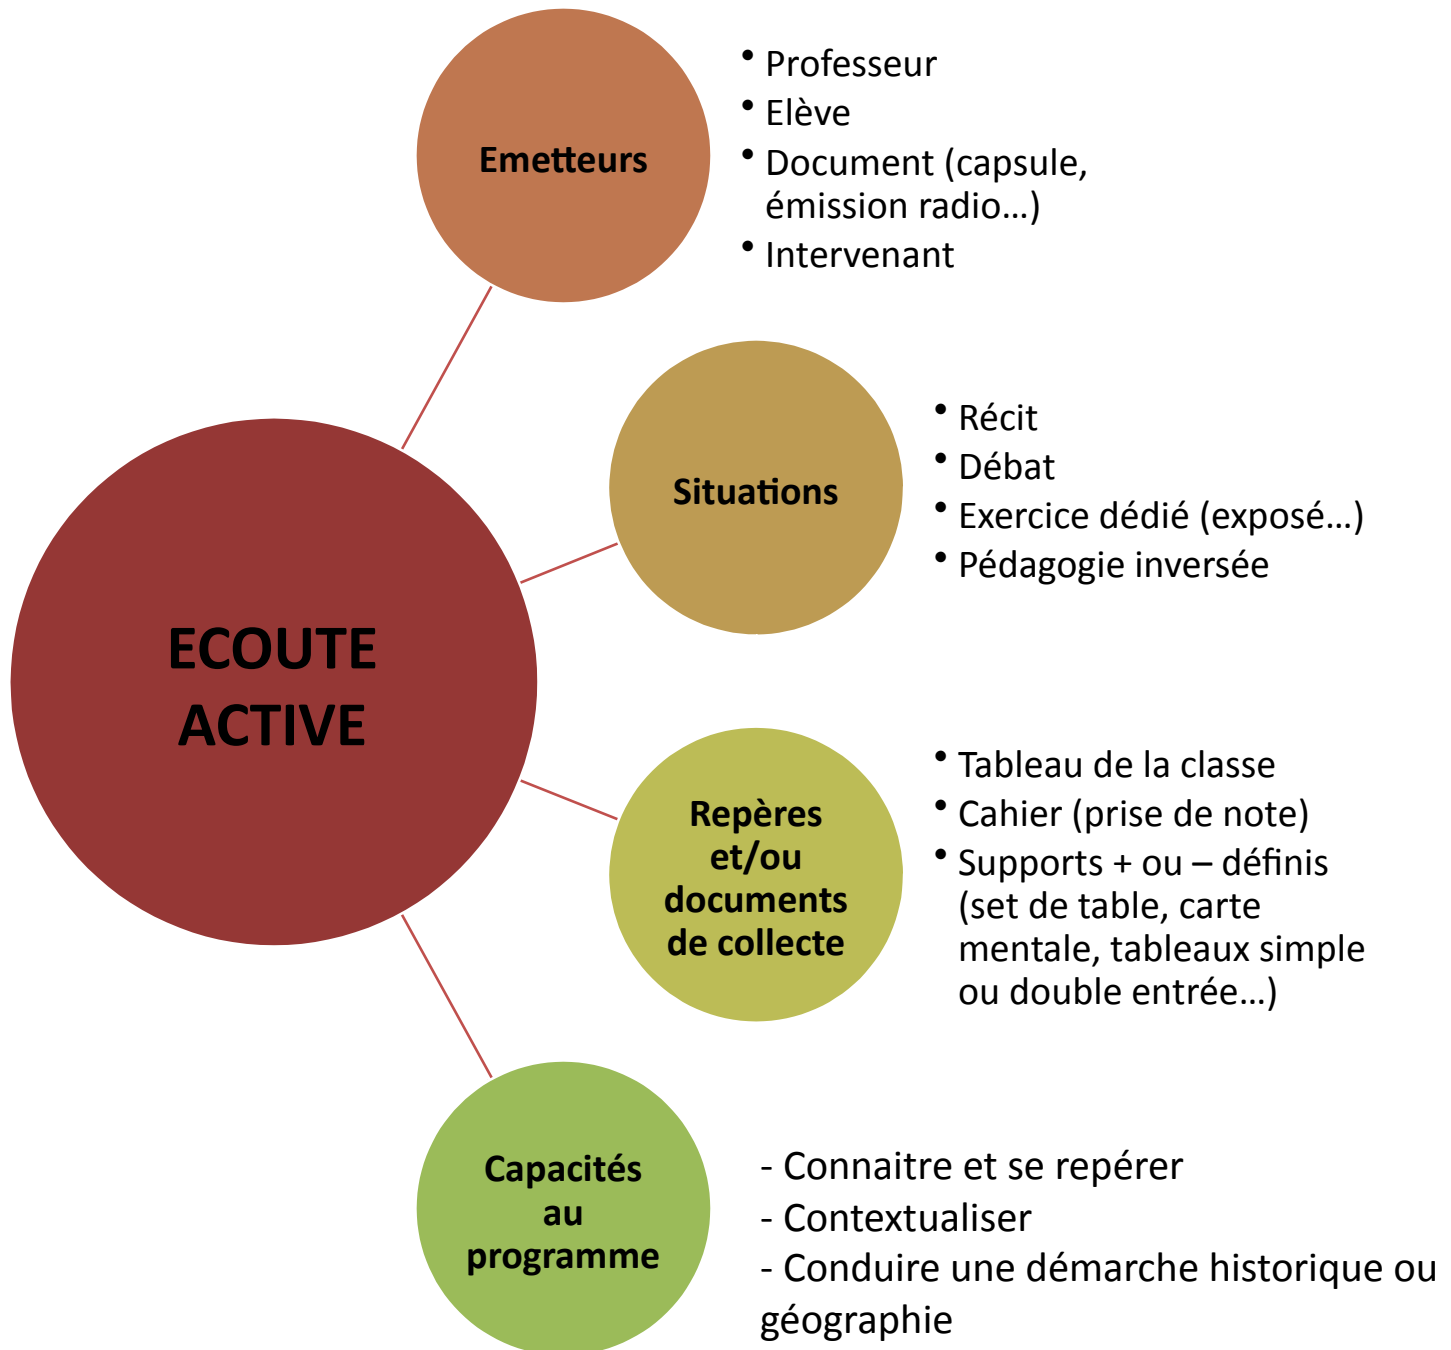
ECOUTE ACTIVE

Emetteurs

- Professeur
- Elève
- Document (capsule, émission radio…)
- Intervenant

Situations

- Récit
- Débat
- Exercice dédié (exposé…)
- Pédagogie inversée

Repères et/ou documents de collecte

- Tableau de la classe
- Cahier (prise de note)
- Supports + ou – définis (set de table, carte mentale, tableaux simple ou double entrée…)

Capacités au programme

- Connaitre et se repérer
- Contextualiser
- Conduire une démarche historique ou géographie